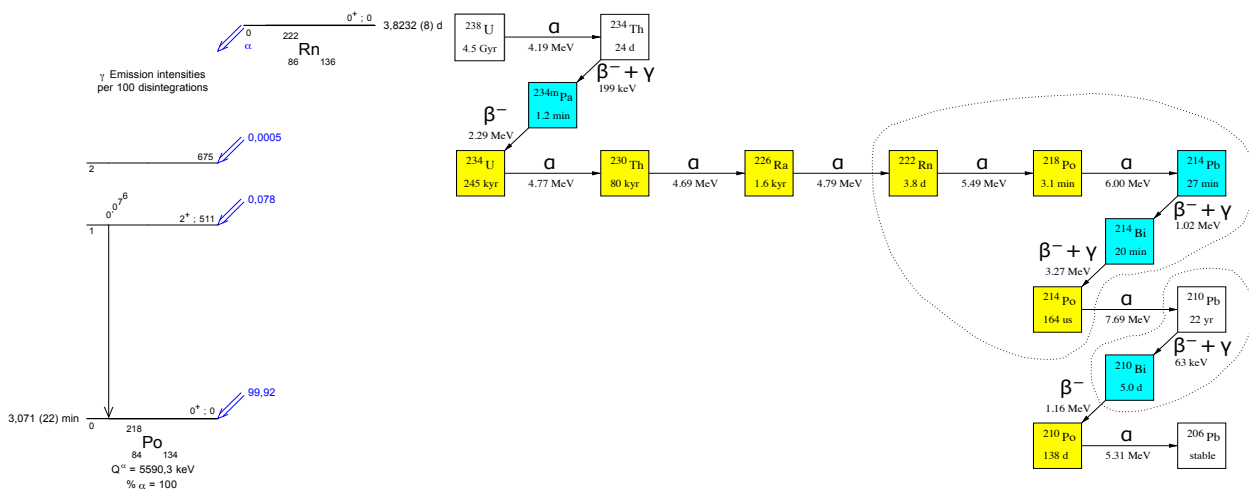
$0^+ ; 0$ 3,8232 (8) d
0
α
222
Rn
86 136

γ Emission intensities per 100 disintegrations

0,0005
675
2

$0_0^7{}^6$
$2^+ : 511$
0,078
1

99,92
3,071 (22) min
0
$0^+ ; 0$
218
Po
84 134
$Q^\alpha$ = 5590,3 keV
% α = 100

$^{238}$U 4.5 Gyr
α 4.19 MeV
$^{234}$Th 24 d
$\beta^- + \gamma$ 199 keV
$^{234m}$Pa 1.2 min
$\beta^-$ 2.29 MeV
$^{234}$U 245 kyr
α 4.77 MeV
$^{230}$Th 80 kyr
α 4.69 MeV
$^{226}$Ra 1.6 kyr
α 4.79 MeV
$^{222}$Rn 3.8 d
α 5.49 MeV
$^{218}$Po 3.1 min
α 6.00 MeV
$^{214}$Pb 27 min
$\beta^- + \gamma$ 1.02 MeV
$^{214}$Bi 20 min
$\beta^- + \gamma$ 3.27 MeV
$^{214}$Po 164 us
α 7.69 MeV
$^{210}$Pb 22 yr
$\beta^- + \gamma$ 63 keV
$^{210}$Bi 5.0 d
$\beta^-$ 1.16 MeV
$^{210}$Po 138 d
α 5.31 MeV
$^{206}$Pb stable